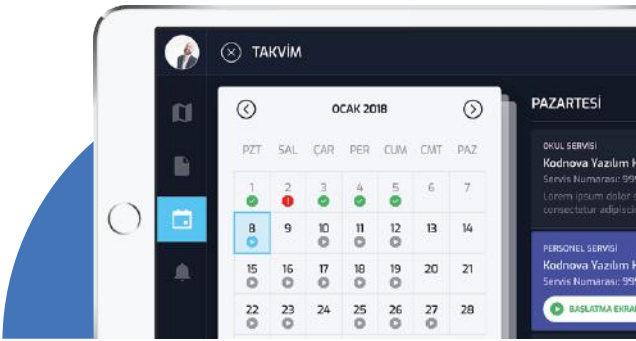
TAKVİM

OCAK 2018

| PZT | SAL | ÇAR | PER | CUM | CMT | PAZ |
|---|---|---|---|---|---|---|
| 1 | 2 | 3 | 4 | 5 | 6 | 7 |
| 8 | 9 | 10 | 11 | 12 | 13 | 14 |
| 15 | 16 | 17 | 18 | 19 | 20 | 21 |
| 22 | 23 | 24 | 25 | 26 | 27 | 28 |

PAZARTESİ

OKUL SERVİSİ
Kodnova Yazılım K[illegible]
Servis Numarası: 99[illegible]
Lorem ipsum dolor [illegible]
consectetur adipisci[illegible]

PERSONEL SERVİSİ
Kodnova Yazılım K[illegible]
Servis Numarası: 99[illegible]
BAŞLATMA EKRA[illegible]